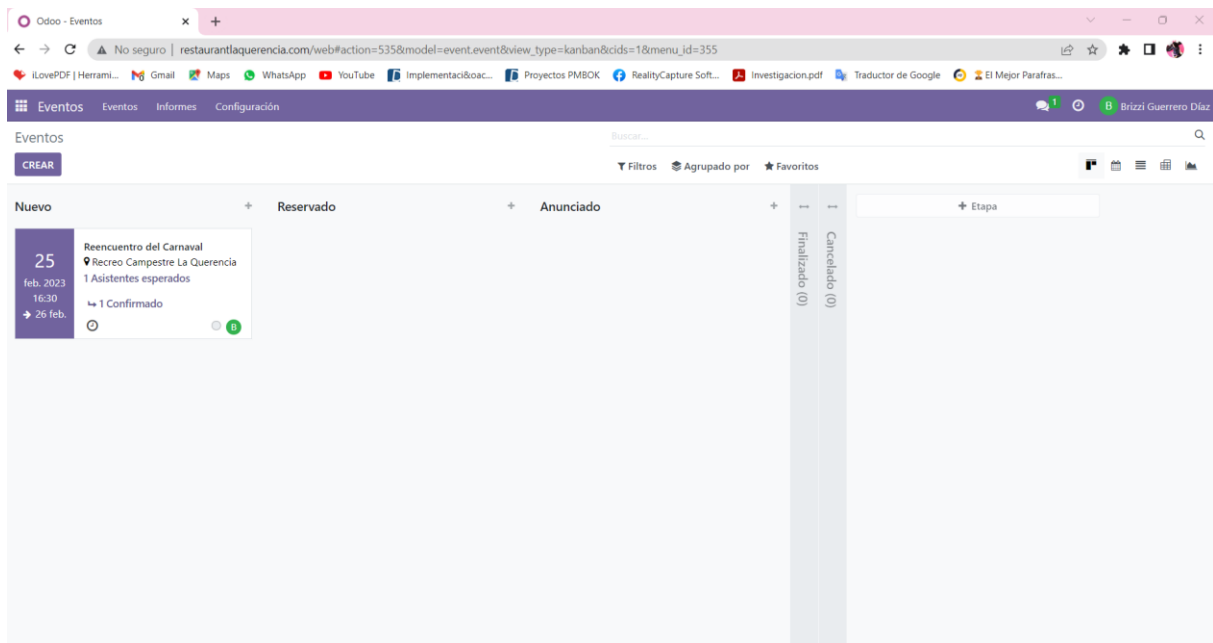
Odoo - Eventos

No seguro | restaurantlaquerencia.com/web#action=535&model=event.event&view_type=kanban&cids=1&menu_id=355

iLovePDF | Herrami... Gmail Maps WhatsApp YouTube Implementaci&oac... Proyectos PMBOK RealityCapture Soft... Investigacion.pdf Traductor de Google El Mejor Parafras...

Eventos Eventos Informes Configuración

1 B Brizzi Guerrero Díaz

Eventos

Buscar...

CREAR

Filtros Agrupado por Favoritos

Nuevo +

25
feb. 2023
16:30
→ 26 feb.

Reencuentro del Carnaval
Recreo Campestre La Querencia
1 Asistentes esperados
↳ 1 Confirmado

B

Reservado +

Anunciado +

Finalizado (0)

Cancelado (0)

+ Etapa